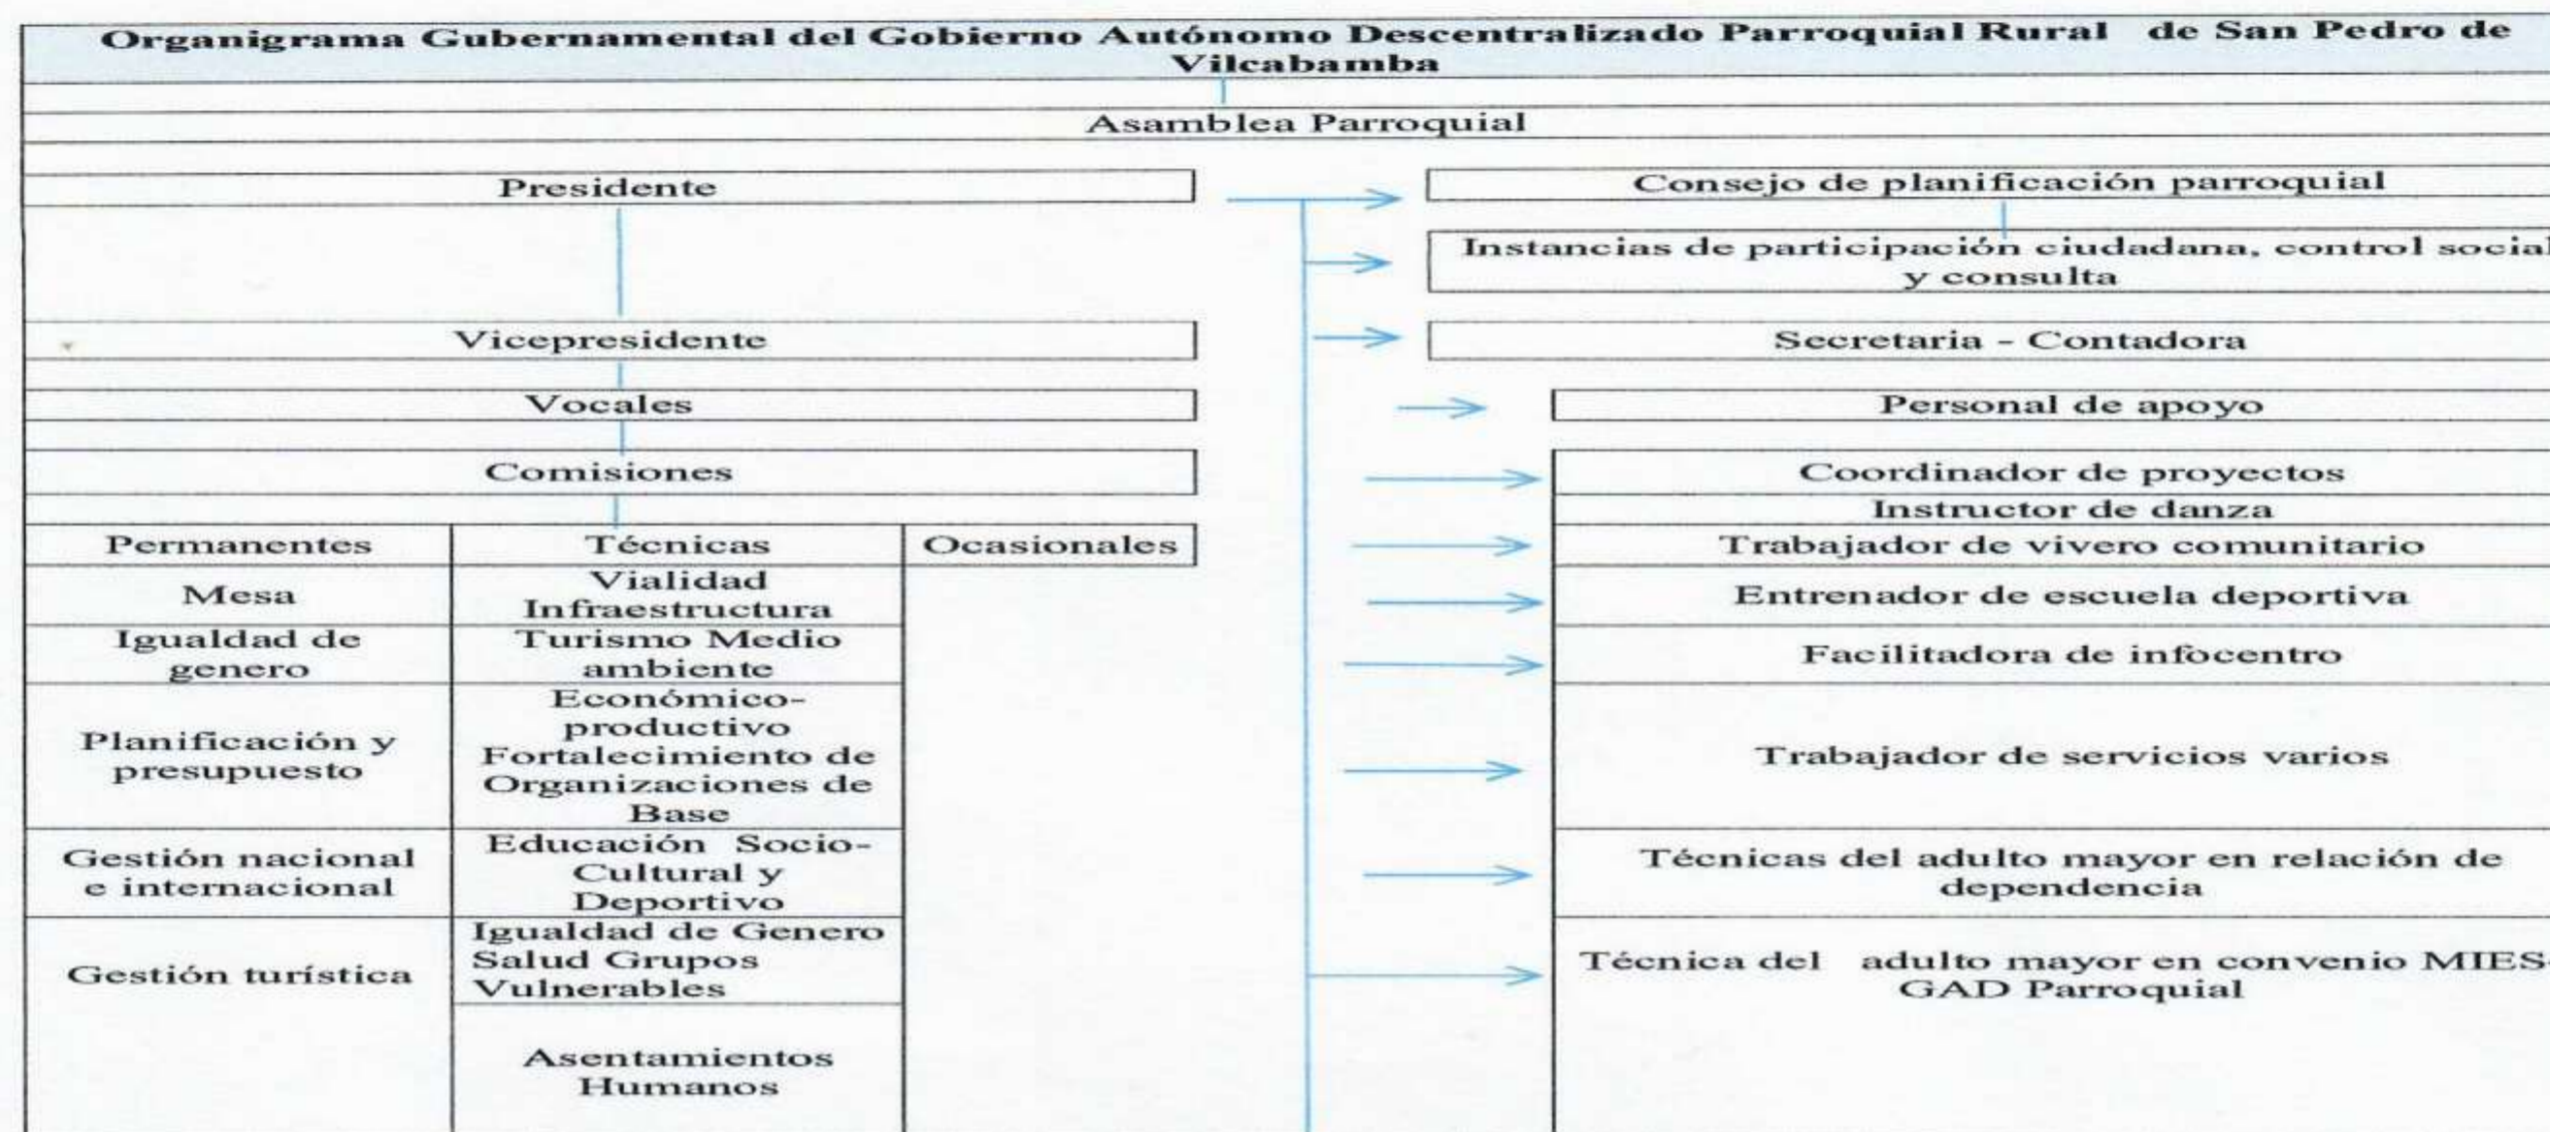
Organigrama Gubernamental del Gobierno Autónomo Descentralizado Parroquial Rural de San Pedro de Vilcabamba

Asamblea Parroquial

Presidente

Consejo de planificación parroquial

Instancias de participación ciudadana, control social y consulta

Vicepresidente

Secretaria - Contadora

Vocales

Personal de apoyo

Comisiones

| Permanentes | Técnicas | Ocasionales |
|---|---|---|
| Mesa | Vialidad Infraestructura | |
| Igualdad de genero | Turismo Medio ambiente | |
| Planificación y presupuesto | Económico-productivo Fortalecimiento de Organizaciones de Base | |
| Gestión nacional e internacional | Educación Socio-Cultural y Deportivo | |
| Gestión turística | Igualdad de Genero Salud Grupos Vulnerables | |
| | Asentamientos Humanos | |

Coordinador de proyectos

Instructor de danza

Trabajador de vivero comunitario

Entrenador de escuela deportiva

Facilitadora de infocentro

Trabajador de servicios varios

Técnicas del adulto mayor en relación de dependencia

Técnica del adulto mayor en convenio MIES-GAD Parroquial